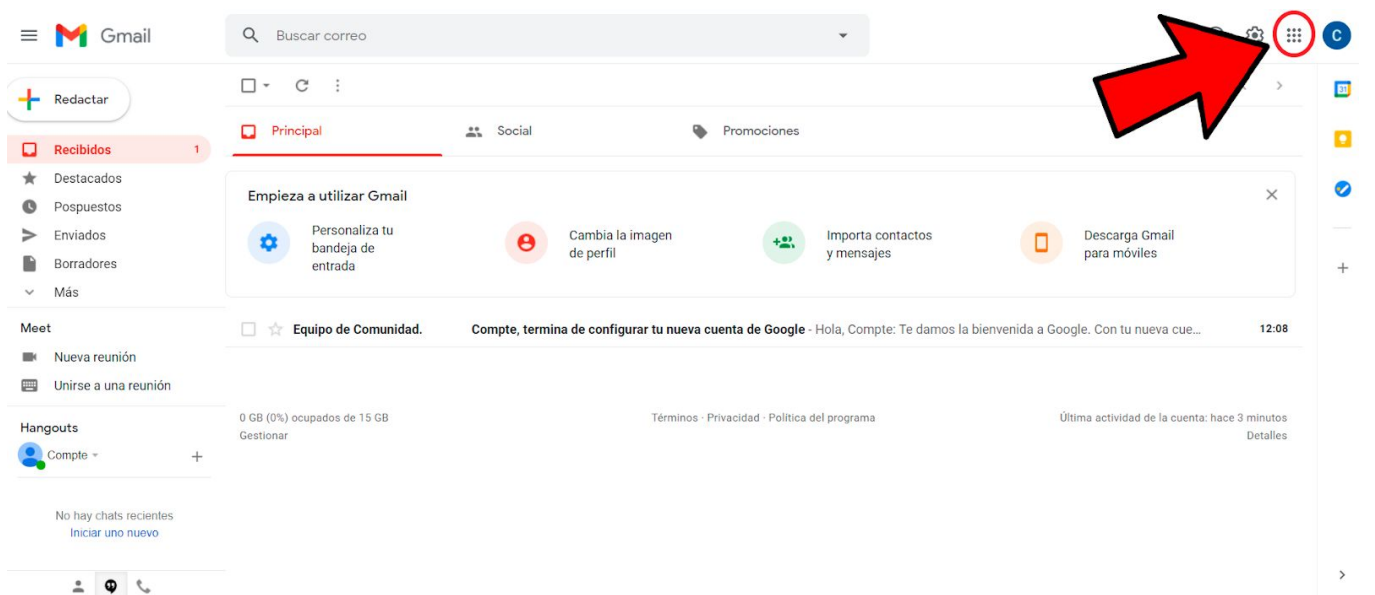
Gmail

Buscar correo

C

Redactar

Recibidos 1

Destacados

Pospuestos

Enviados

Borradores

Más

Meet

Nueva reunión

Unirse a una reunión

Hangouts

Compte

No hay chats recientes

Iniciar uno nuevo

Principal

Social

Promociones

Empieza a utilizar Gmail

Personaliza tu bandeja de entrada

Cambia la imagen de perfil

Importa contactos y mensajes

Descarga Gmail para móviles

Equipo de Comunidad.

Compte, termina de configurar tu nueva cuenta de Google - Hola, Compte: Te damos la bienvenida a Google. Con tu nueva cue...

12:08

0 GB (0%) ocupados de 15 GB

Gestionar

Términos · Privacidad · Política del programa

Última actividad de la cuenta: hace 3 minutos

Detalles

31